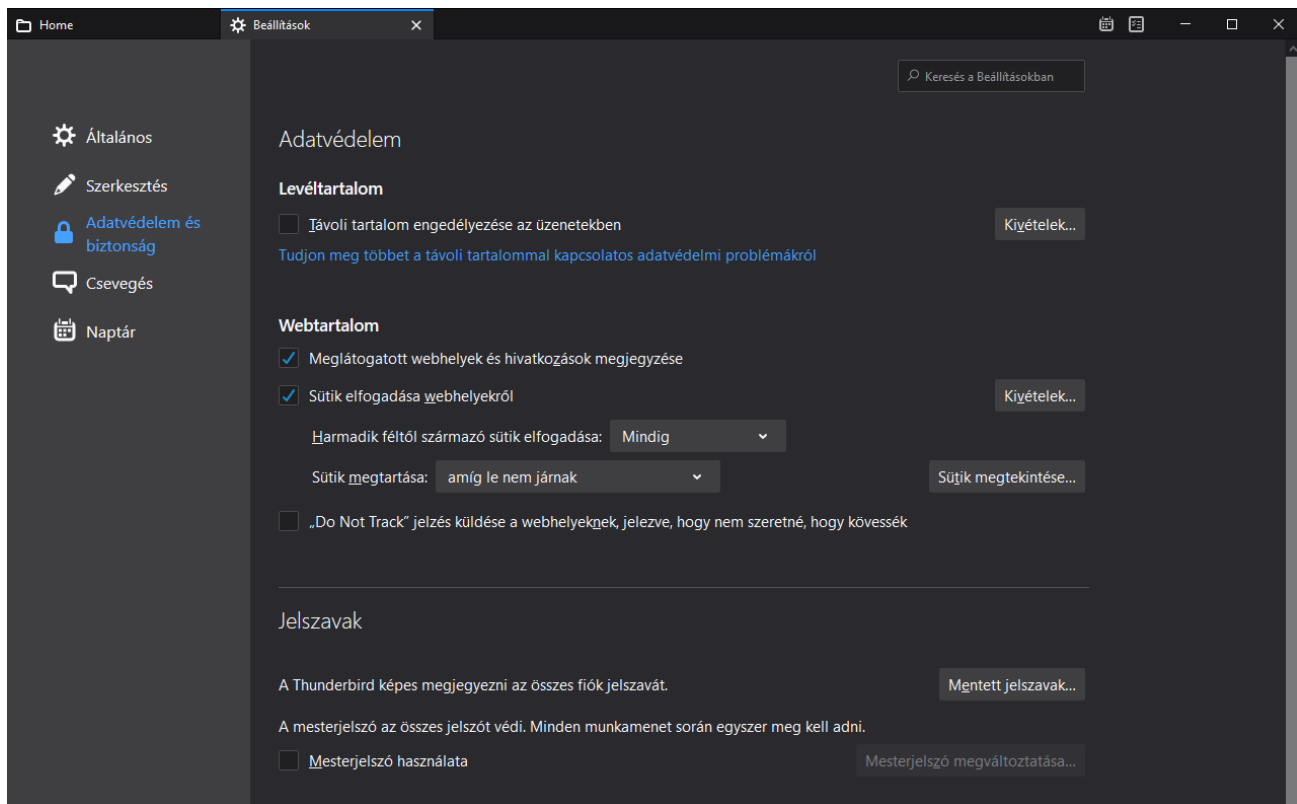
Home

Beállítások

Keresés a Beállításokban

Általános

Szerkesztés

Adatvédelem és biztonság

Csevegés

Naptár

Adatvédelem

Levéltartalom

Távoli tartalom engedélyezése az üzenetekben

Kivételek...

Tudjon meg többet a távoli tartalommal kapcsolatos adatvédelmi problémákról

Webtartalom

Meglátogatott webhelyek és hivatkozások megjegyzése

Sütik elfogadása webhelyekről

Kivételek...

Harmadik féltől származó sütik elfogadása: Mindig

Sütik megtartása: amíg le nem járnak

Sütik megtekintése...

„Do Not Track” jelzés küldése a webhelyeknek, jelezve, hogy nem szeretné, hogy kövessék

Jelszavak

A Thunderbird képes megjegyezni az összes fiók jelszavát.

Mentett jelszavak...

A mesterjelszó az összes jelszót védi. Minden munkamenet során egyszer meg kell adni.

Mesterjelszó használata

Mesterjelszó megváltoztatása...